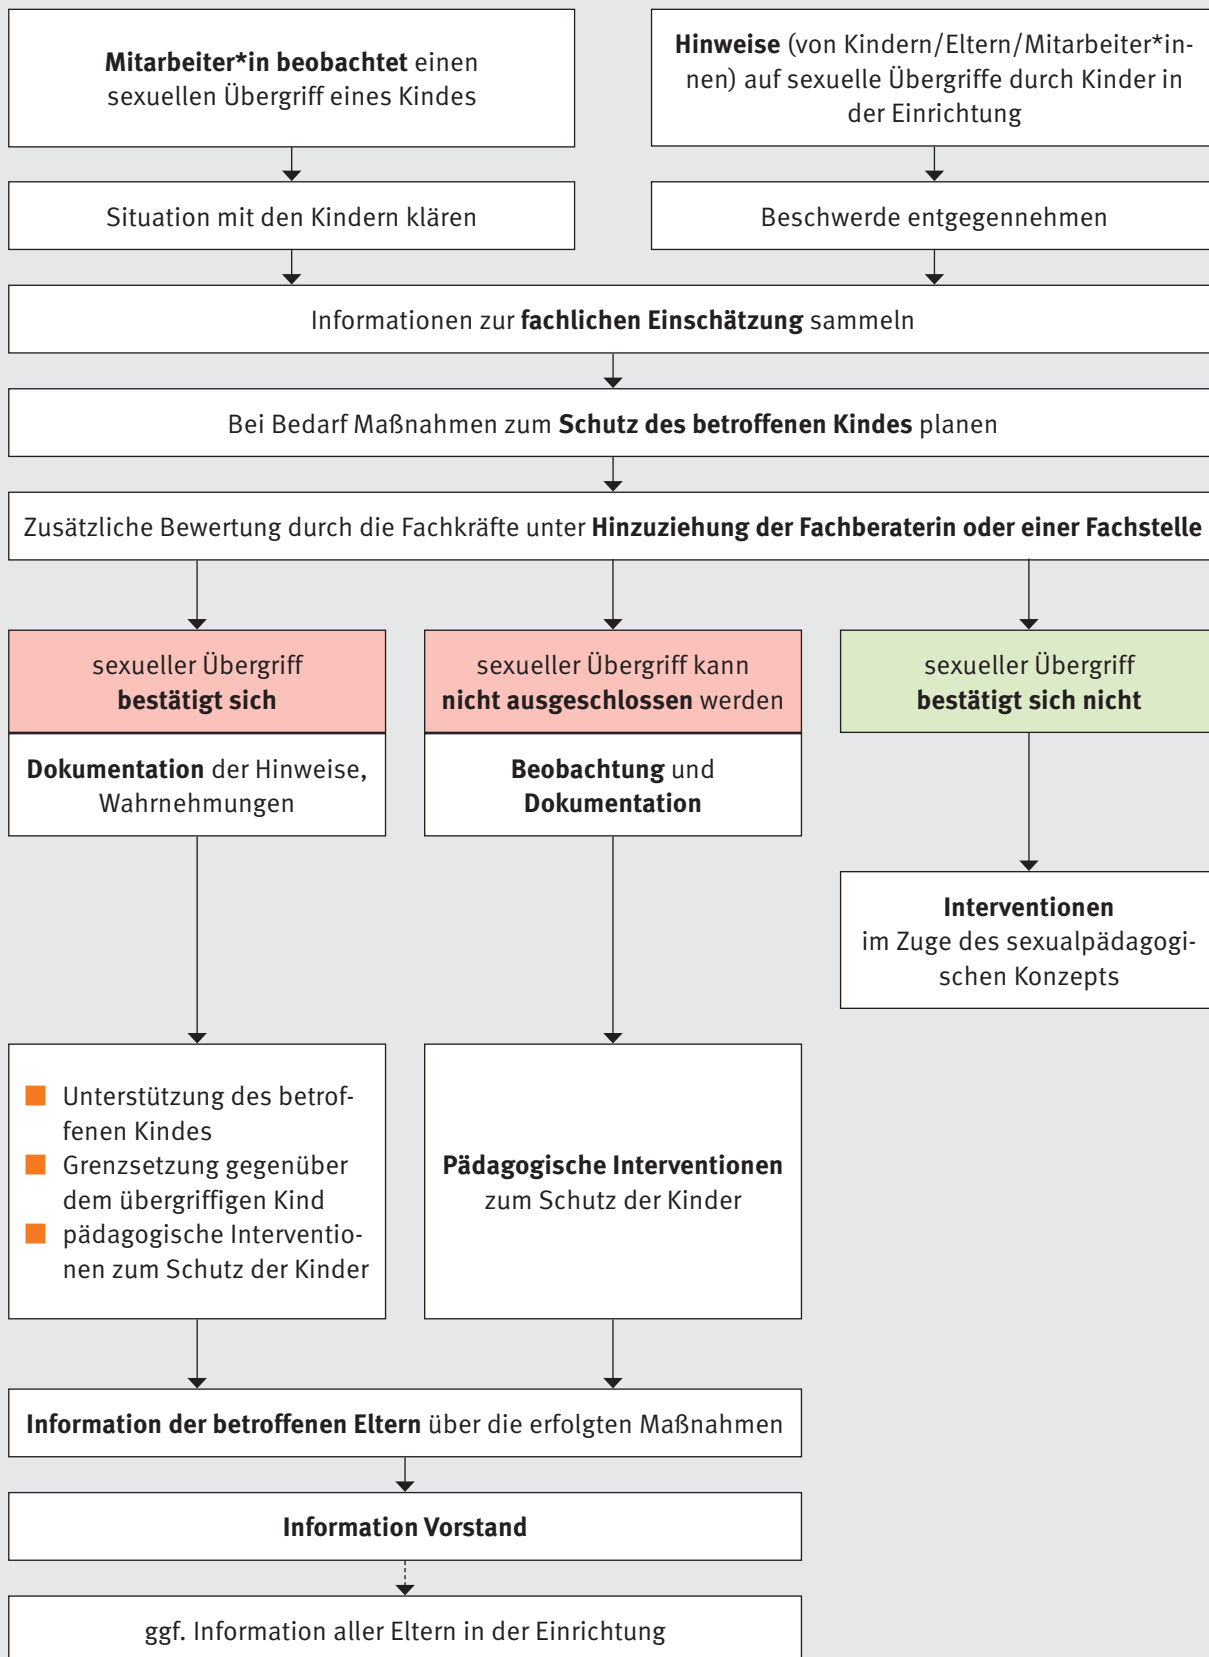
Mitarbeiter*in beobachtet einen sexuellen Übergriff eines Kindes

Hinweise (von Kindern/Eltern/Mitarbeiter*innen) auf sexuelle Übergriffe durch Kinder in der Einrichtung

Situation mit den Kindern klären

Beschwerde entgegennehmen

Informationen zur fachlichen Einschätzung sammeln

Bei Bedarf Maßnahmen zum Schutz des betroffenen Kindes planen

Zusätzliche Bewertung durch die Fachkräfte unter Hinzuziehung der Fachberaterin oder einer Fachstelle

sexueller Übergriff bestätigt sich

sexueller Übergriff kann nicht ausgeschlossen werden

sexueller Übergriff bestätigt sich nicht

Dokumentation der Hinweise, Wahrnehmungen

Beobachtung und Dokumentation

Interventionen im Zuge des sexualpädagogischen Konzepts

Unterstützung des betroffenen Kindes
Grenzsetzung gegenüber dem übergriffigen Kind
pädagogische Interventionen zum Schutz der Kinder

Pädagogische Interventionen zum Schutz der Kinder

Information der betroffenen Eltern über die erfolgten Maßnahmen

Information Vorstand

ggf. Information aller Eltern in der Einrichtung